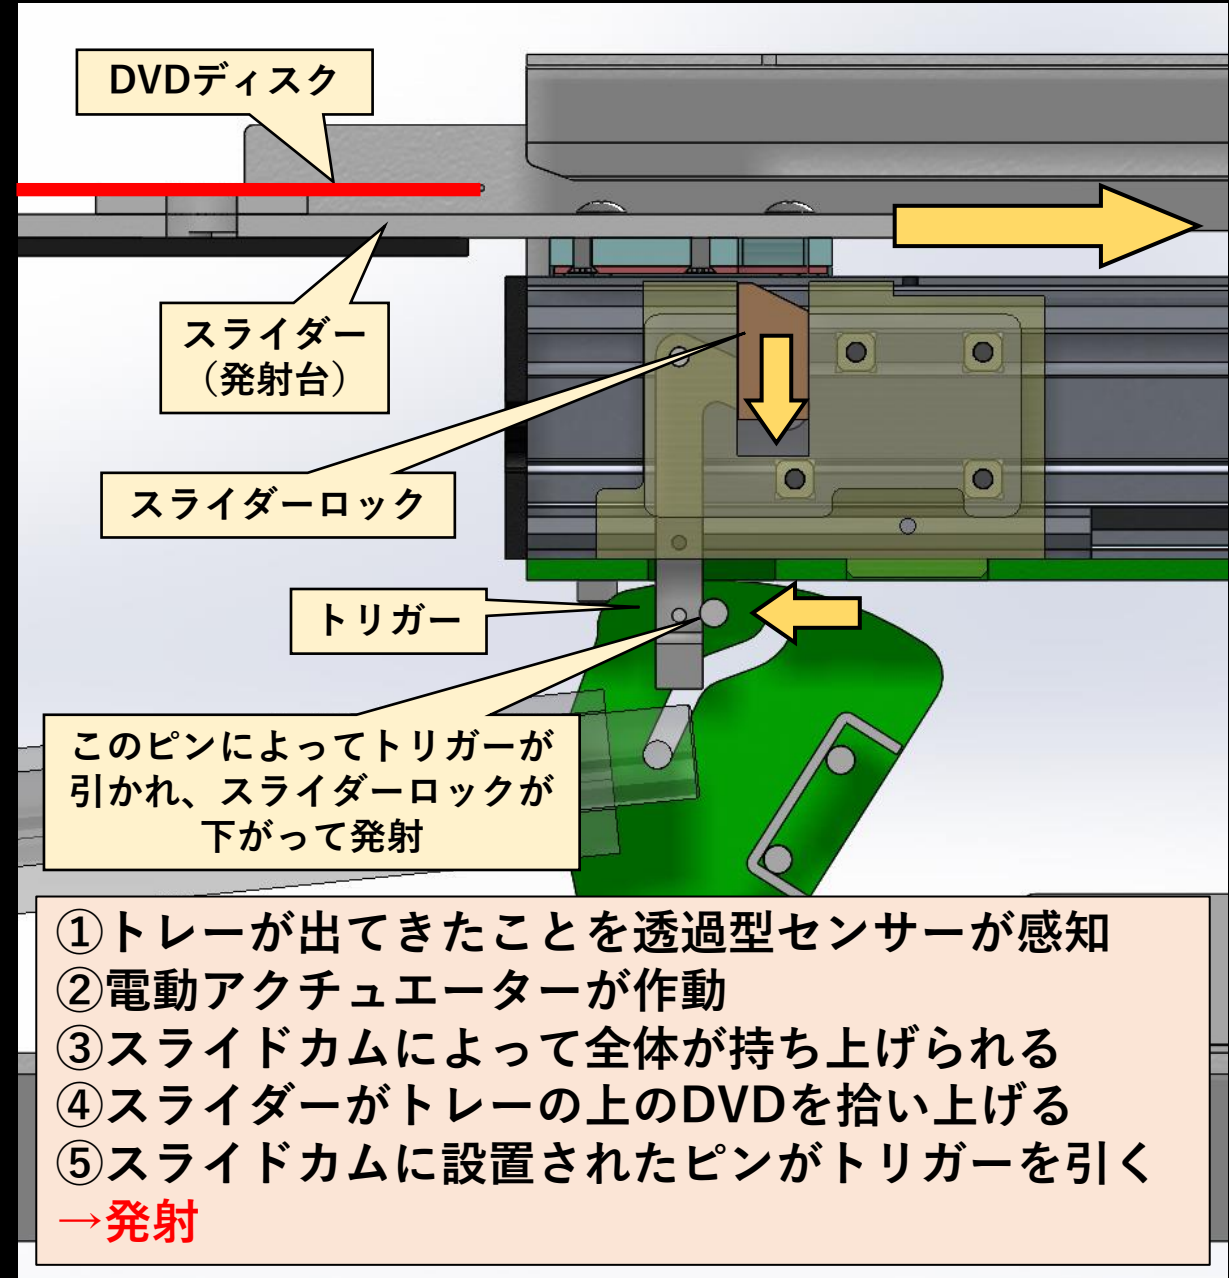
DVDディスク

スライダー
(発射台)

スライダーロック

トリガー

このピンによってトリガーが引かれ、スライダーロックが下がって発射

①トレーが出てきたことを透過型センサーが感知
②電動アクチュエーターが作動
③スライドカムによって全体が持ち上げられる
④スライダーがトレーの上のDVDを拾い上げる
⑤スライドカムに設置されたピンがトリガーを引く
→発射